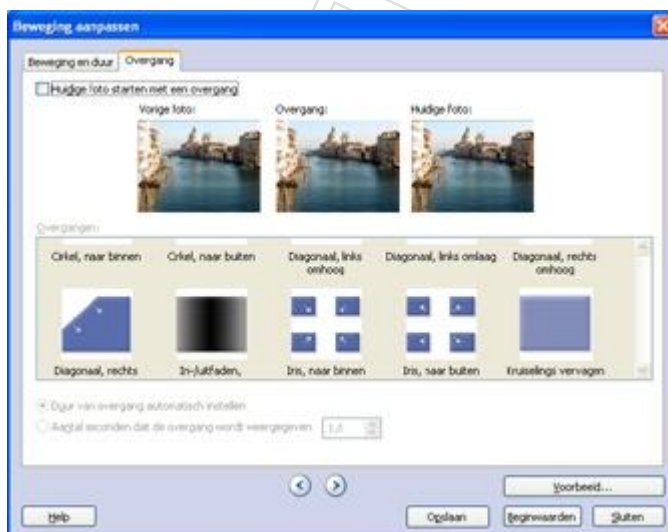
Beweging aanpassen

Beweging en duur | Overgang

Huidige foto starten met een overgang

Vorige foto: Overgang: Huidige foto:

Overgangen:

Cirkel, naar binnen | Cirkel, naar buiten | Diagonaal, links omhoog | Diagonaal, links omlaag | Diagonaal, rechts omhoog

Diagonaal, rechts | In-/uitfaden, | Iris, naar binnen | Iris, naar buiten | Kruiselings vervagen

Duur van overgang automatisch instellen

Aantal seconden dat de overgang wordt weergegeven: 1,0

Voorbeeld...

Help | Opslaan | Beginwaarden | Sluiten